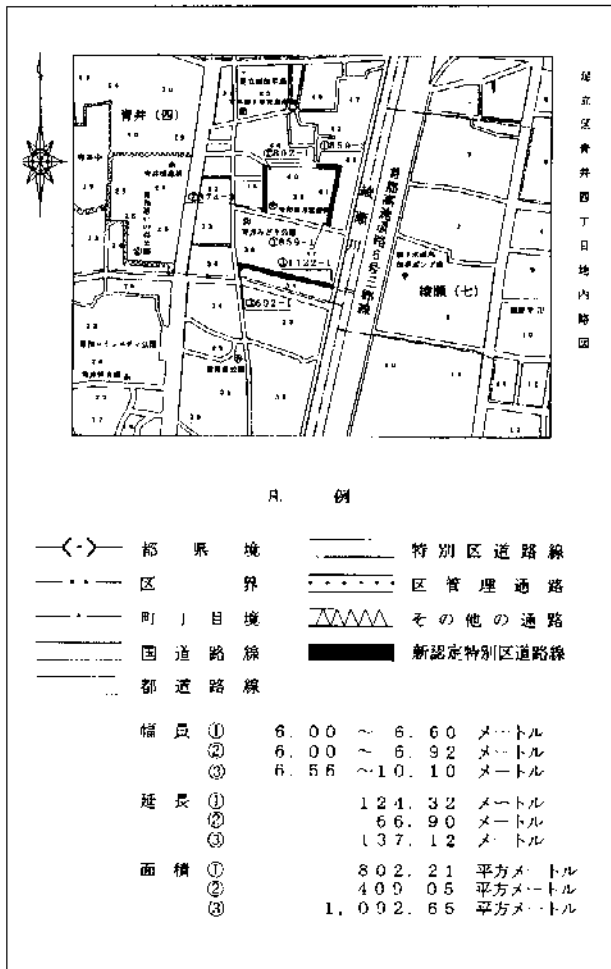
足立区青井四丁目地内略図

青井（四）

綾瀬（七）

首都高速道路6号三郷線

①859-1

①1122-1

①692-1

凡　例

都県境

区界

町丁目境

国道路線

都道路線

特別区道路線

区管理通路

その他の通路

新認定特別区道路線

幅員 ①　6．00　～　6．60　メートル
②　6．00　～　6．92　メートル
③　6．56　～10．10　メートル

延長 ①　124．32　メートル
②　66．90　メートル
③　137．12　メートル

面積 ①　802．21　平方メートル
②　409．05　平方メートル
③　1，092．65　平方メートル